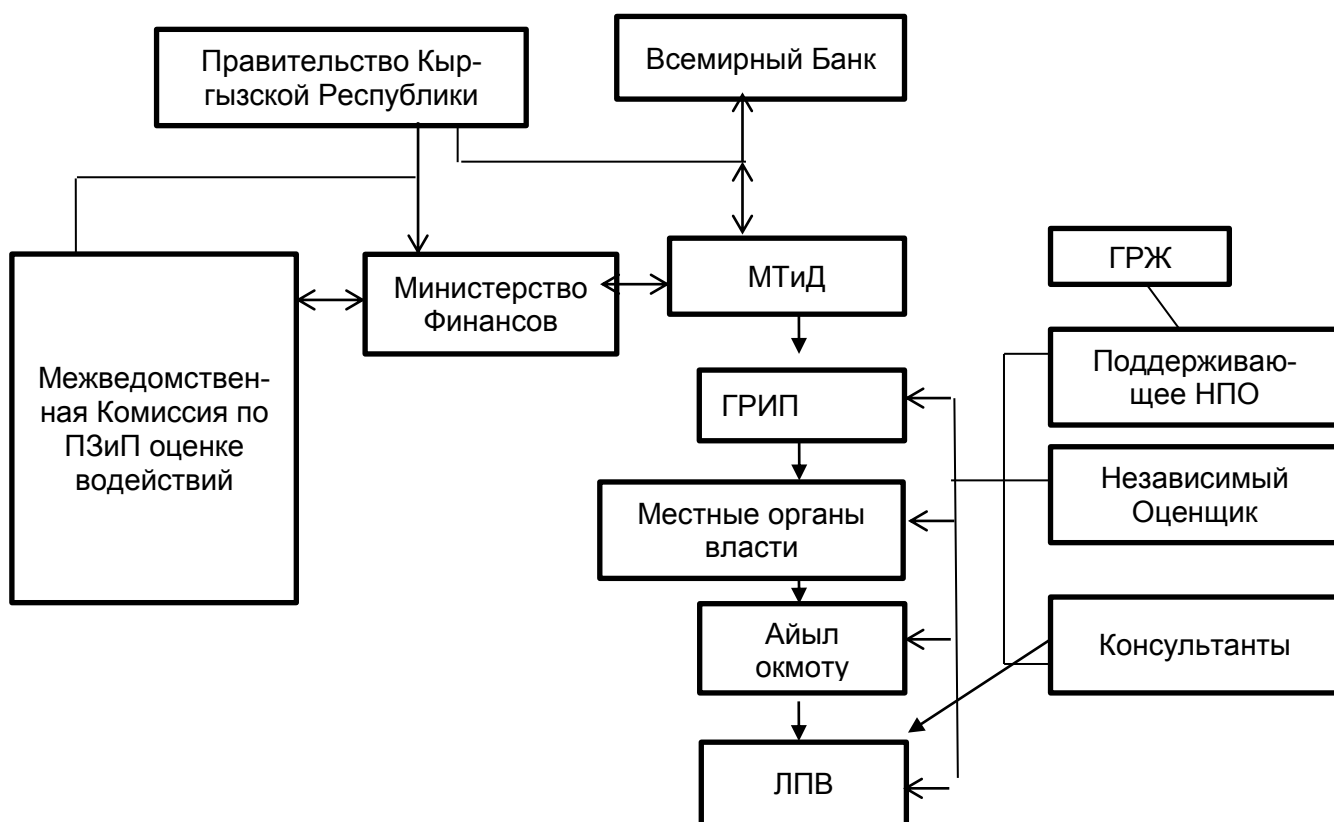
Правительство Кыргызской Республики

Всемирный Банк

Межведомственная Комиссия по ПЗиП оценке водействий

Министерство Финансов

МТиД

ГРЖ

Поддерживающее НПО

ГРИП

Независимый Оценщик

Местные органы власти

Айыл окмоту

Консультанты

ЛПВ